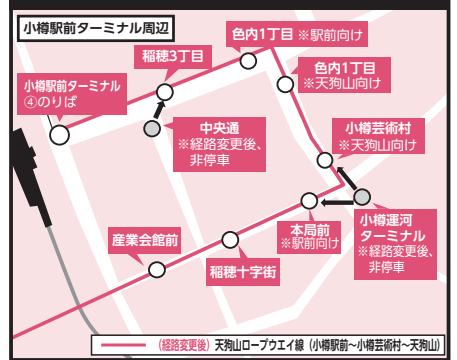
小樽駅前ターミナル周辺

色内1丁目 ※駅前向け

稲穂3丁目

色内1丁目 ※天狗山向け

小樽駅前ターミナル ④のりば

中央通 ※経路変更後、非停車

小樽芸術村 ※天狗山向け

小樽運河ターミナル ※経路変更後、非停車

本局前 ※駅前向け

産業会館前

稲穂十字街

（経路変更後）天狗山ロープウエイ線（小樽駅前～小樽芸術村～天狗山）